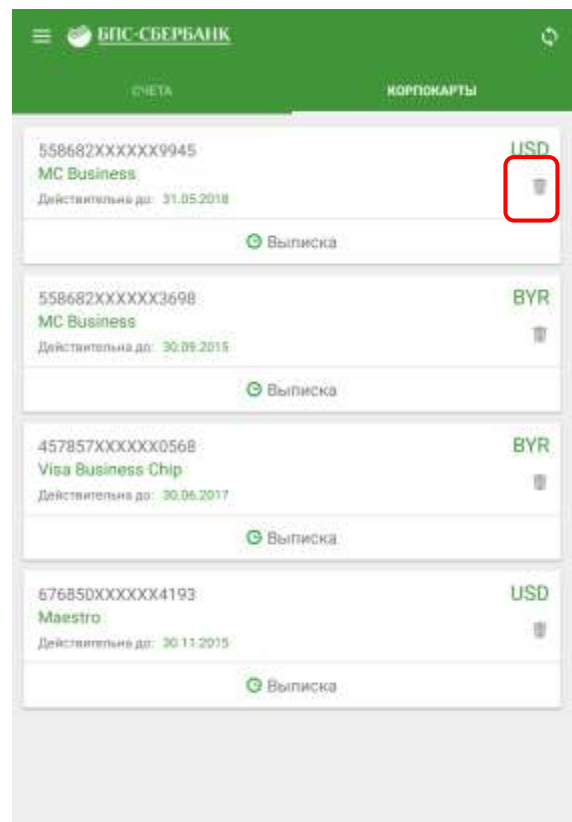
БПС-СБЕРБАНК

СЧЕТА

КОРПОКАРТЫ

558682XXXXXX9945
MC Business
Действительна до: 31.05.2018
USD

Выписка

558682XXXXXX3698
MC Business
Действительна до: 30.09.2015
BYR

Выписка

457857XXXXXX0568
Visa Business Chip
Действительна до: 30.06.2017
BYR

Выписка

676850XXXXXX4193
Maestro
Действительна до: 30.11.2015
USD

Выписка